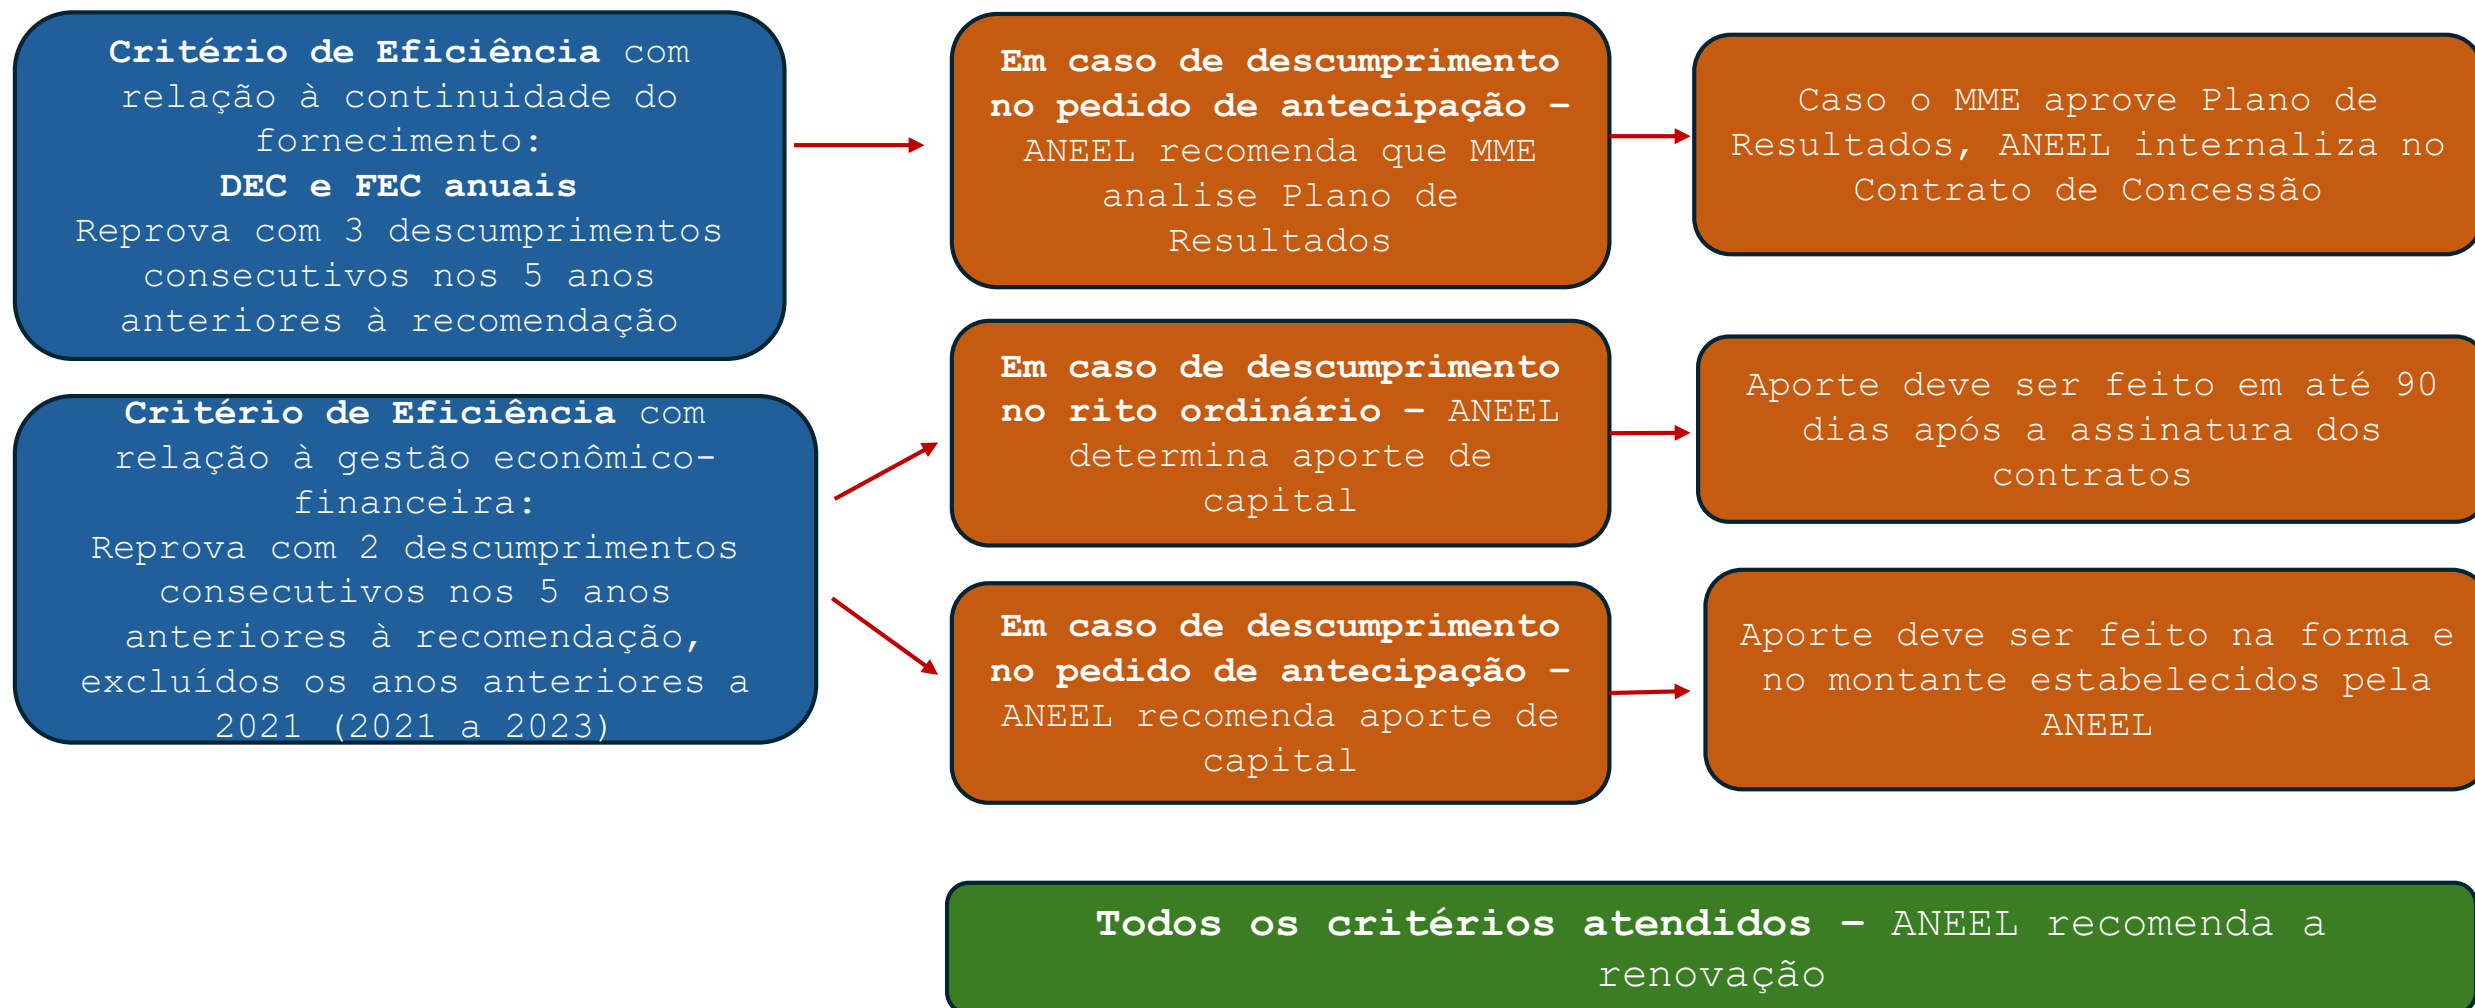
**Critério de Eficiência** com relação à continuidade do fornecimento:
**DEC e FEC anuais**
Reprova com 3 descumprimentos consecutivos nos 5 anos anteriores à recomendação

**Critério de Eficiência** com relação à gestão econômico-financeira:
Reprova com 2 descumprimentos consecutivos nos 5 anos anteriores à recomendação, excluídos os anos anteriores a 2021 (2021 a 2023)

**Em caso de descumprimento no pedido de antecipação –** ANEEL recomenda que MME analise Plano de Resultados

Caso o MME aprove Plano de Resultados, ANEEL internaliza no Contrato de Concessão

**Em caso de descumprimento no rito ordinário –** ANEEL determina aporte de capital

Aporte deve ser feito em até 90 dias após a assinatura dos contratos

**Em caso de descumprimento no pedido de antecipação –** ANEEL recomenda aporte de capital

Aporte deve ser feito na forma e no montante estabelecidos pela ANEEL

**Todos os critérios atendidos –** ANEEL recomenda a renovação